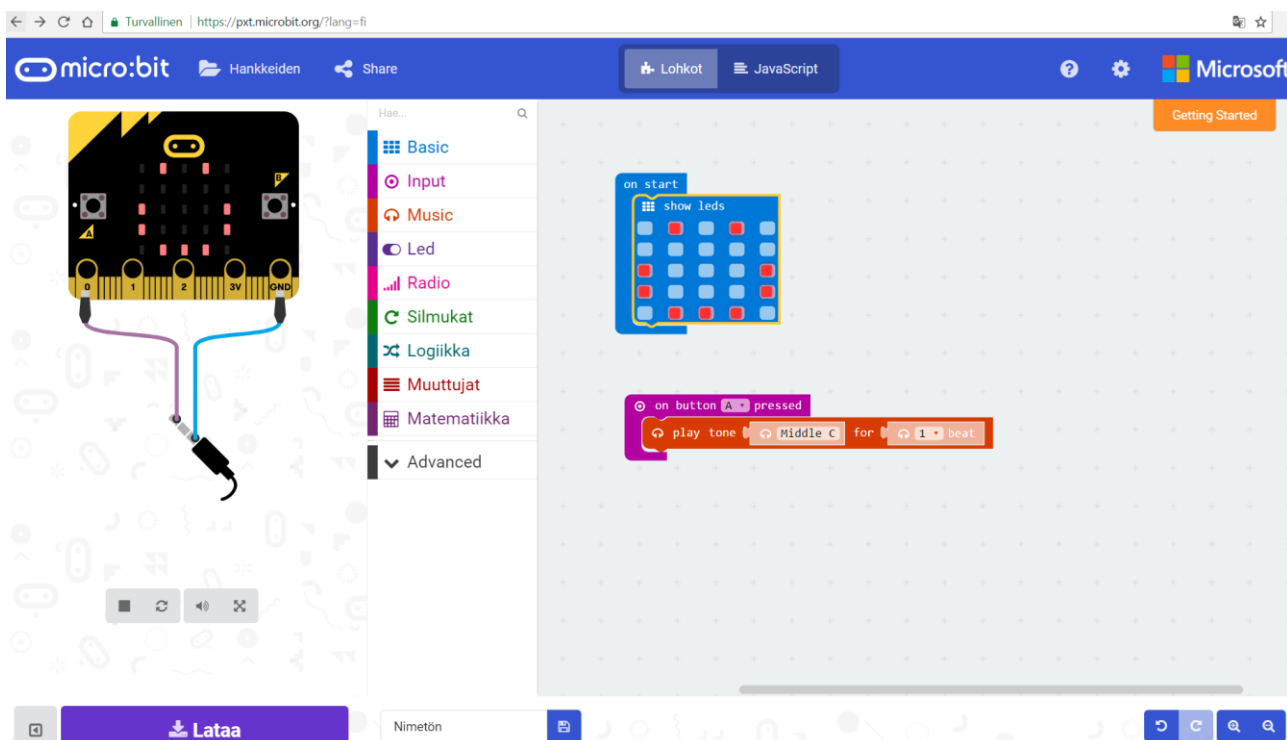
Turvallinen | https://pxt.microbit.org/?lang=fi

micro:bit Hankkeiden Share

Lohkot JavaScript

Microsoft

Getting Started

Hae...

Basic
Input
Music
Led
Radio
Silmukat
Logiikka
Muuttujat
Matematiikka
Advanced

A B
0 1 2 3V GND

on start
show leds

on button A pressed
play tone Middle C for 1 beat

Lataa

Nimetön